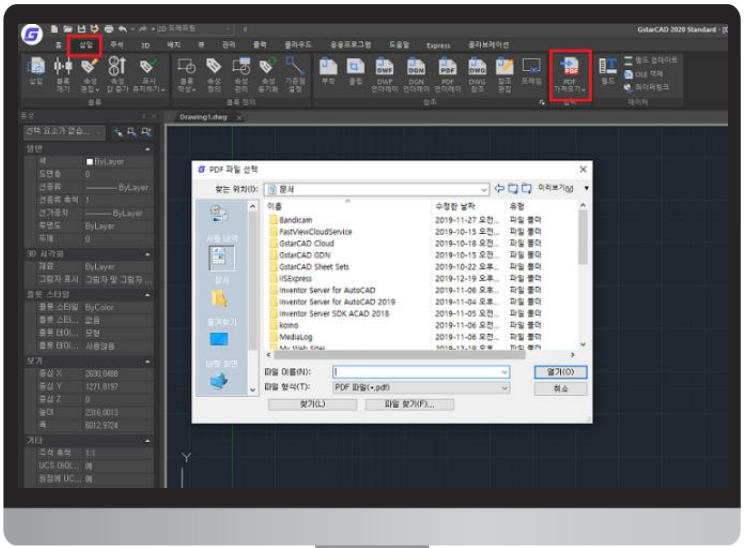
2D 드래프팅

GstarCAD 2020 Standard

홈 삽입 주석 3D 뷰 관리 출력 클라우드 응용프로그램 도움말 Express 콜라보레이션

삽입 블록 쓰기 속성 편집 속성 값 추출 표시 좌표 추출

블록

블록 작성 속성 정의 속성 관리 블록 동기화 기준점 설정

블록 정의

부착 클립 DWF 언더레이 DGN 언더레이 PDF 언더레이 DWG 참조 참조 편집 프레임

참조

PDF 가져오기

필드 필드 업데이트 OLE 객체 하이퍼링크

데이터

특성

선택 요소가 없음

일반

색 ByLayer
도면층 0
선종류 ByLayer
선종류 축척 1
선가중치 ByLayer
투명도 ByLayer
두께 0

3D 시각화

재료 ByLayer
그림자 표시 그림자 및 그림자

플롯 스타일

플롯 스타일 ByColor
플롯 스타... 없음
플롯 테이... 모형
플롯 테이... 사용않음

보기

중심 X 2630.0488
중심 Y 1271.8197
중심 Z 0
높이 2316.0013
폭 6012.9724

기타

주석 축척 1:1
UCS 아이... 예
원점에 UCS... 예

Drawing1.dwg

PDF 파일 선택

찾는 위치(I): 문서

이름 | 수정한 날짜 | 유형
Bandicam | 2019-11-27 오전... | 파일 폴더
FastViewCloudService | 2019-10-15 오전... | 파일 폴더
GstarCAD Cloud | 2019-10-18 오전... | 파일 폴더
GstarCAD GDN | 2019-10-15 오전... | 파일 폴더
GstarCAD Sheet Sets | 2019-10-22 오전... | 파일 폴더
ISExpress | 2019-12-19 오후... | 파일 폴더
Inventor Server for AutoCAD | 2019-11-06 오후... | 파일 폴더
Inventor Server for AutoCAD 2019 | 2019-11-04 오후... | 파일 폴더
Inventor Server SDK ACAD 2018 | 2019-11-05 오전... | 파일 폴더
koino | 2019-11-06 오후... | 파일 폴더
MediaLog | 2019-11-06 오전... | 파일 폴더

사용 내역
문서
즐겨찾기
바탕 화면

이미보기

파일 이름(N):
파일 형식(T): PDF 파일(*.pdf)

열기(O)
취소

찾기(L)
파일 찾기(F)...